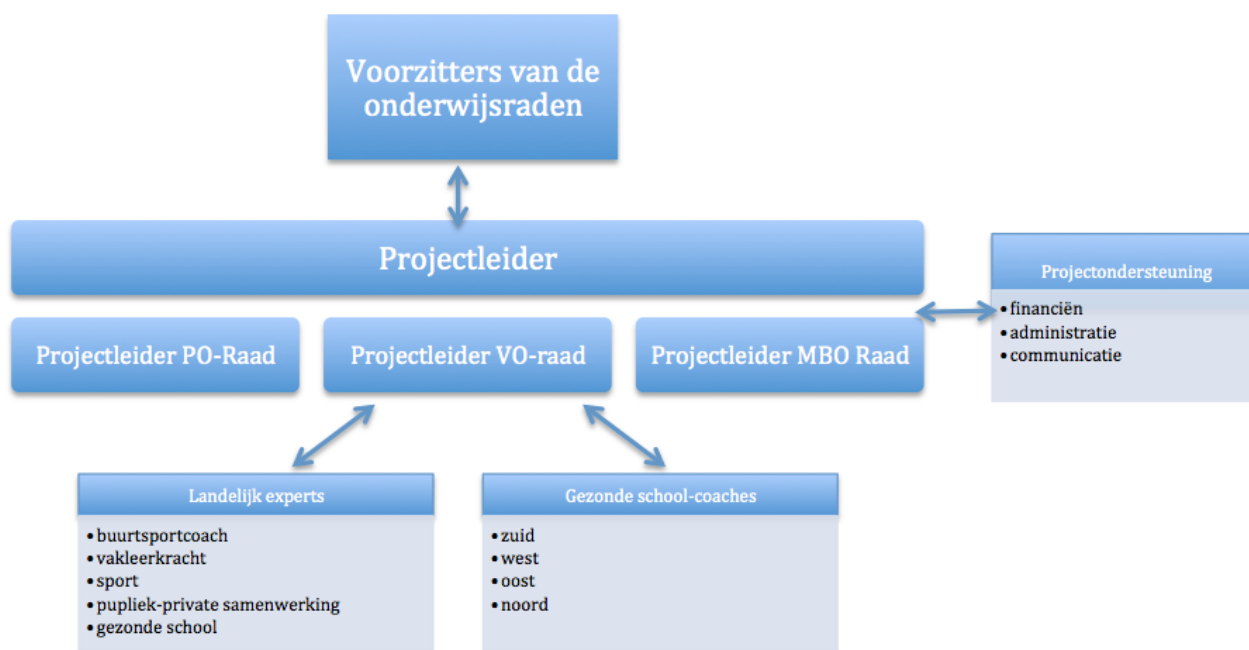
Voorzitters van de onderwijsraden

Projectleider

Projectleider PO-Raad

Projectleider VO-raad

Projectleider MBO Raad

Projectondersteuning
• financiën
• administratie
• communicatie

Landelijk experts
• buurtsportcoach
• vakleerkracht
• sport
• pupliek-private samenwerking
• gezonde school

Gezonde school-coaches
• zuid
• west
• oost
• noord